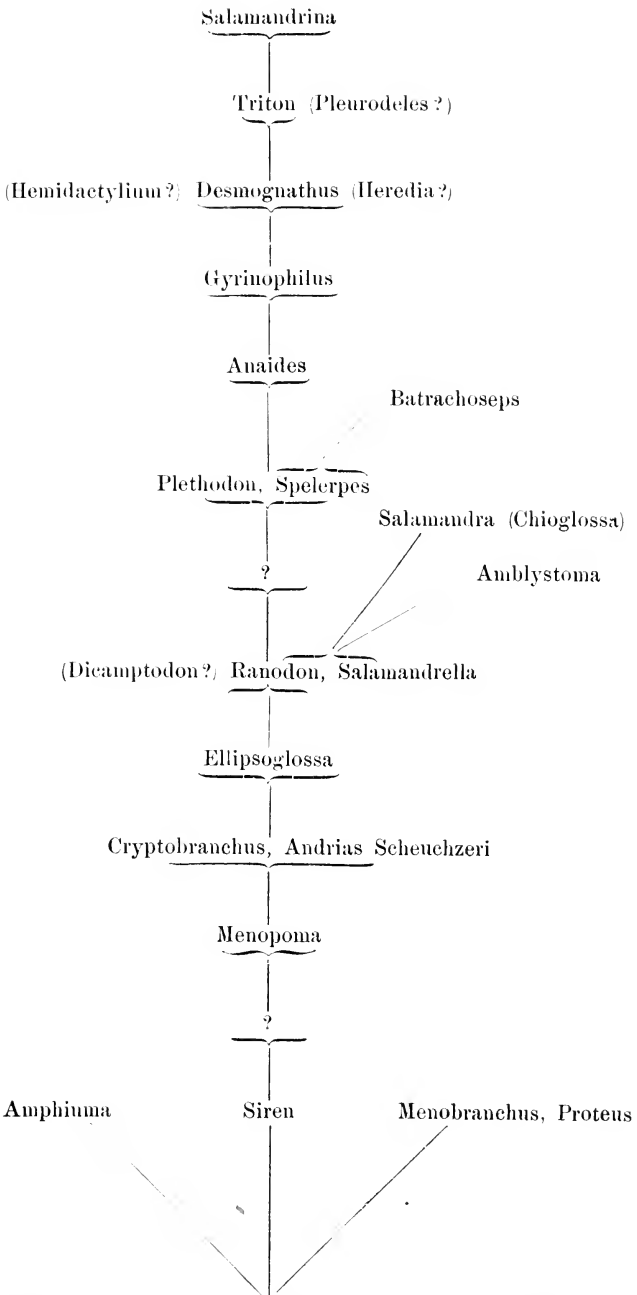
Salamandrina

Triton (Pleurodeles?)

(Hemidactylium?) Desmognathus (Heredia?)

Gyrinophilus

Anaides

Batrachoseps

Plethodon, Spelerpes

Salamandra (Chioglossa)

?

Amblystoma

(Dicamptodon?) Ranodon, Salamandrella

Ellipsoglossa

Cryptobranchus, Andrias Scheuchzeri

Menopoma

?

Amphiuma

Siren

Menobranchus, Proteus